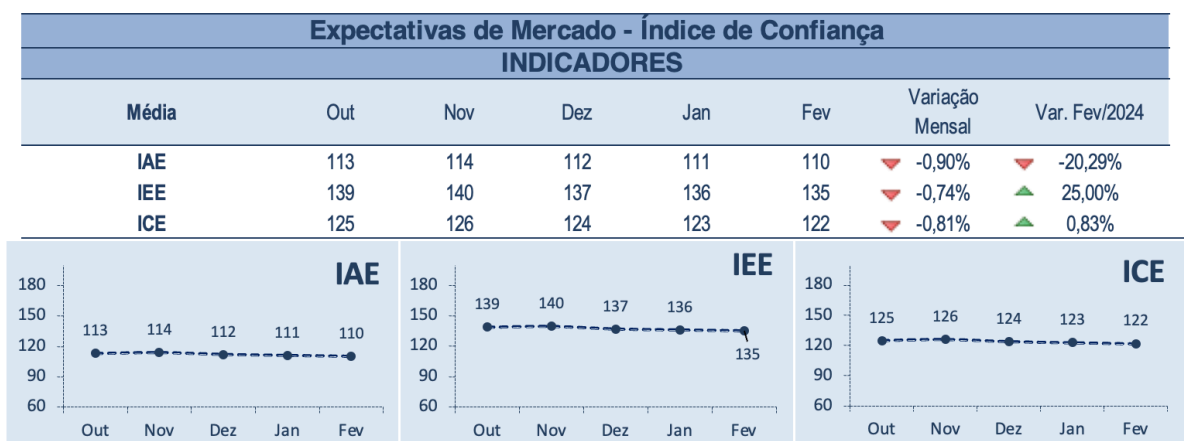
Expectativas de Mercado - Índice de Confiança

INDICADORES

| Média | Out | Nov | Dez | Jan | Fev | Variação Mensal | Var. Fev/2024 |
|---|---|---|---|---|---|---|---|
| IAE | 113 | 114 | 112 | 111 | 110 | -0,90% | -20,29% |
| IEE | 139 | 140 | 137 | 136 | 135 | -0,74% | 25,00% |
| ICE | 125 | 126 | 124 | 123 | 122 | -0,81% | 0,83% |

IAE
180
150
120
90
60
113 114 112 111 110
Out Nov Dez Jan Fev

IEE
180
150
120
90
60
139 140 137 136 135
Out Nov Dez Jan Fev

ICE
180
150
120
90
60
125 126 124 123 122
Out Nov Dez Jan Fev